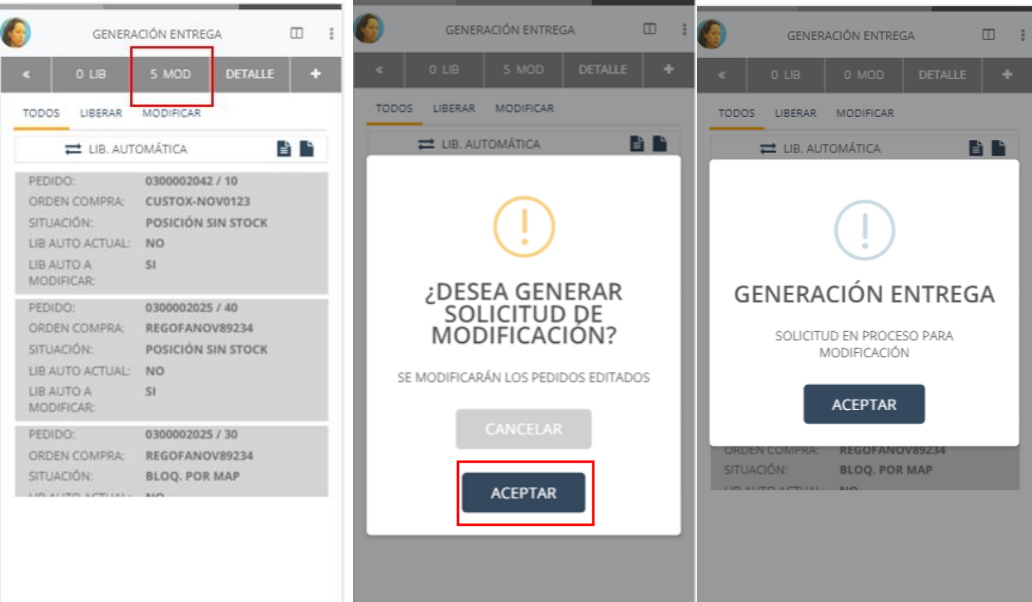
GENERACIÓN ENTREGA

«
0 LIB
5 MOD
DETALLE
+

TODOS
LIBERAR
MODIFICAR

LIB. AUTOMÁTICA

PEDIDO: 0300002042 / 10
ORDEN COMPRA: CUSTOX-NOV0123
SITUACIÓN: POSICIÓN SIN STOCK
LIB AUTO ACTUAL: NO
LIB AUTO A MODIFICAR: SI

PEDIDO: 0300002025 / 40
ORDEN COMPRA: REGOFANOV89234
SITUACIÓN: POSICIÓN SIN STOCK
LIB AUTO ACTUAL: NO
LIB AUTO A MODIFICAR: SI

PEDIDO: 0300002025 / 30
ORDEN COMPRA: REGOFANOV89234
SITUACIÓN: BLOQ. POR MAP
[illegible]

GENERACIÓN ENTREGA

«
0 LIB
5 MOD
DETALLE
+

TODOS
LIBERAR
MODIFICAR

LIB. AUTOMÁTICA

¿DESEA GENERAR SOLICITUD DE MODIFICACIÓN?

SE MODIFICARÁN LOS PEDIDOS EDITADOS

CANCELAR

ACEPTAR

GENERACIÓN ENTREGA

«
0 LIB
0 MOD
DETALLE
+

TODOS
LIBERAR
MODIFICAR

LIB. AUTOMÁTICA

GENERACIÓN ENTREGA

SOLICITUD EN PROCESO PARA MODIFICACIÓN

ACEPTAR

ORDEN COMPRA: REGOFANOV89234
SITUACIÓN: BLOQ. POR MAP
LIB AUTO ACTUAL: NO